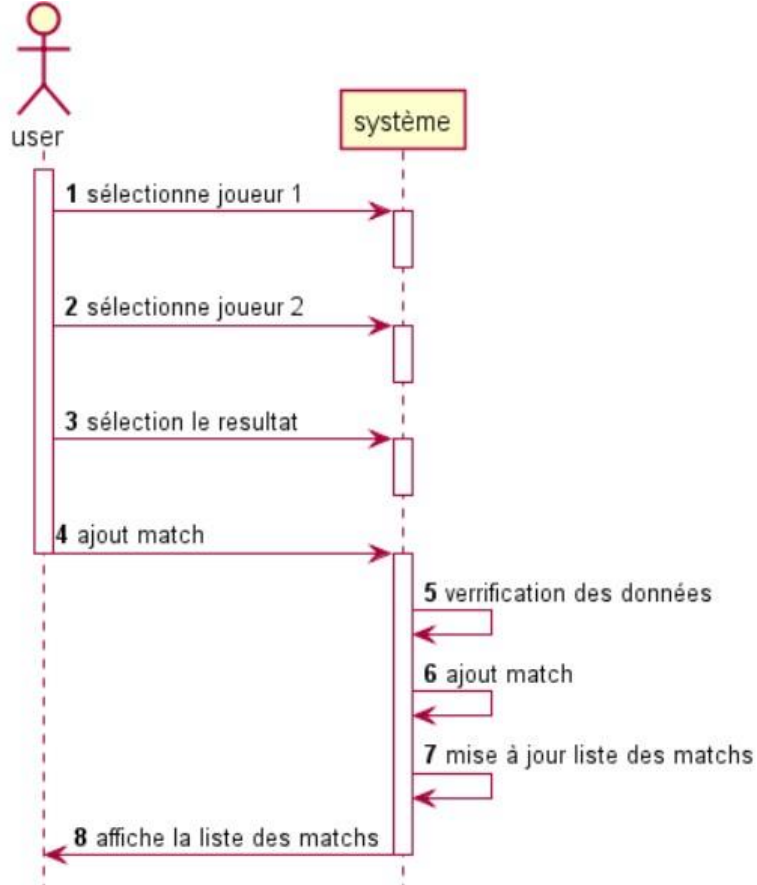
user

système

**1** sélectionne joueur 1

**2** sélectionne joueur 2

**3** sélection le resultat

**4** ajout match

**5** verrification des données

**6** ajout match

**7** mise à jour liste des matchs

**8** affiche la liste des matchs